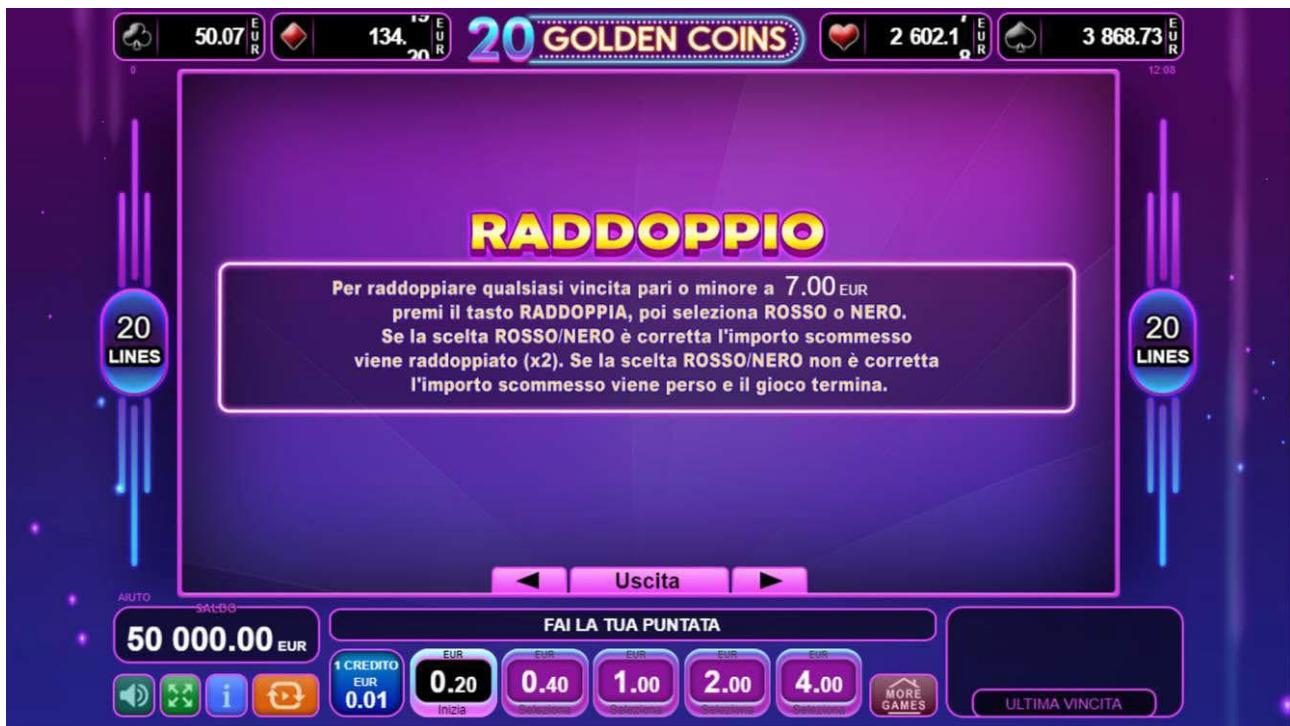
50.07 EUR
134. 19 20 EUR
20 GOLDEN COINS
2 602.1 7 8 EUR
3 868.73 EUR
0
12:08

RADDOPPIO

Per raddoppiare qualsiasi vincita pari o minore a 7.00 EUR premi il tasto RADDOPPIA, poi seleziona ROSSO o NERO. Se la scelta ROSSO/NERO è corretta l'importo scommesso viene raddoppiato (x2). Se la scelta ROSSO/NERO non è corretta l'importo scommesso viene perso e il gioco termina.

20 LINES
20 LINES

Uscita

AIUTO
SALDO
50 000.00 EUR
FAI LA TUA PUNTATA
1 CREDITO EUR 0.01
EUR 0.20 Inizia
EUR 0.40 Seleziona
EUR 1.00 Seleziona
EUR 2.00 Seleziona
EUR 4.00 Seleziona
MORE GAMES
ULTIMA VINCITA